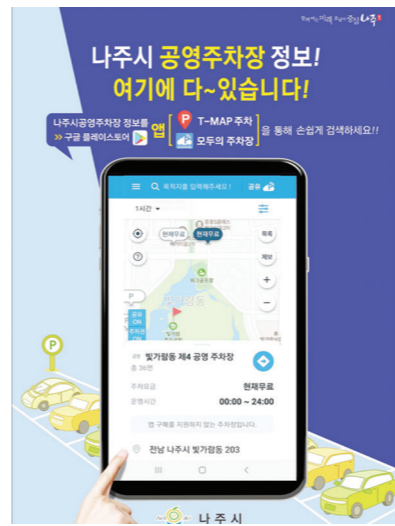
새로운 미래 함께 만드는 나주

나주시 공영주차장 정보!
여기에 다~있습니다!

나주시공영주차장 정보를 >> 구글 플레이스토어 앱 T-MAP 주차 모두의 주차장 을 통해 손쉽게 검색하세요!!

목적지를 입력해주세요!
공유

1시간

현재무료
현재무료

목록
제보

빛가람동

P
공유 ON
주차장 ON

빛가람동 제4 공영 주차장
총 36면

주차요금 현재무료
운영시간 00:00 ~ 24:00

앱 구매를 지원하지 않는 주차장입니다.

전남 나주시 빛가람동 203

나주시